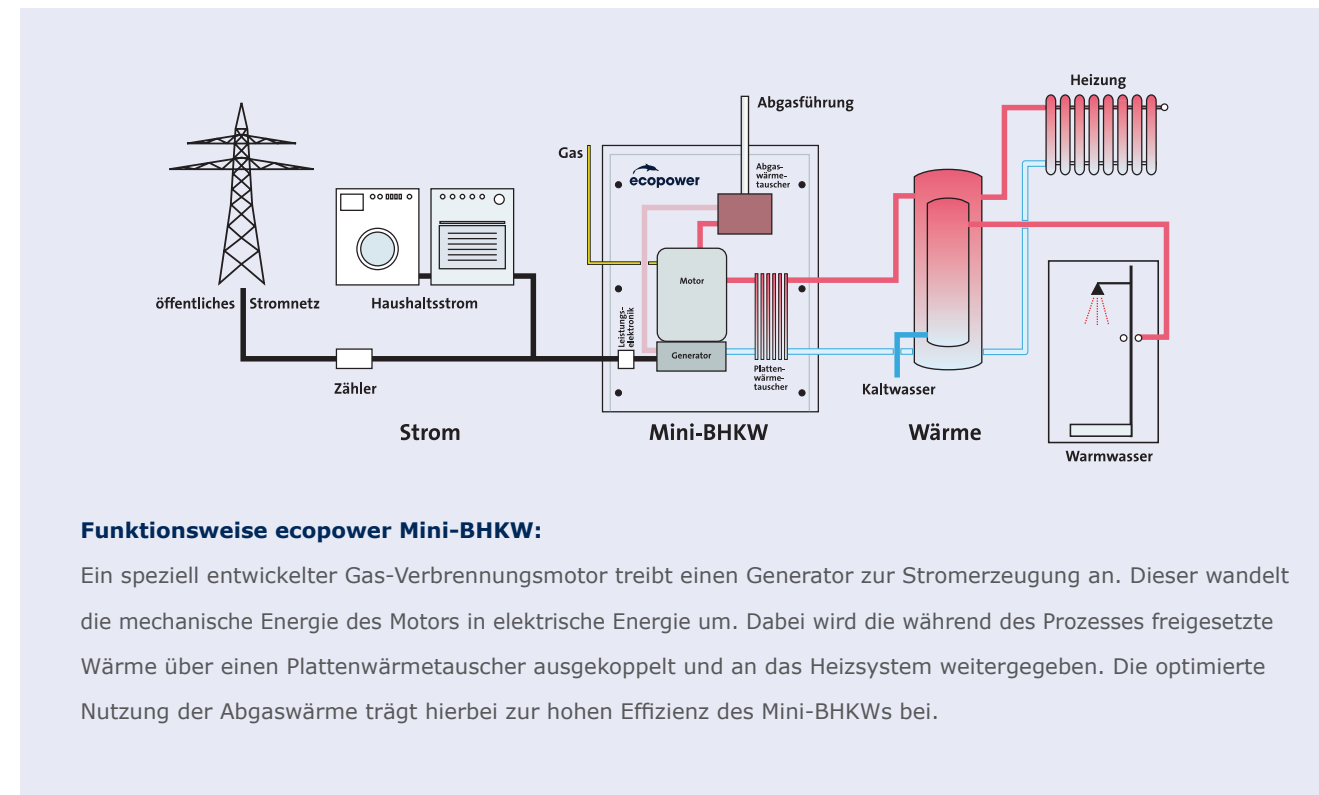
Heizung

Abgasführung

Gas

ecopower

Abgas-wärme-tauscher

Motor

Leistungs-elektronik

Generator

Platten-wärme-tauscher

öffentliches Stromnetz

Haushaltsstrom

Zähler

Kaltwasser

Strom

Mini-BHKW

Wärme

Warmwasser

**Funktionsweise ecopower Mini-BHKW:**

Ein speziell entwickelter Gas-Verbrennungsmotor treibt einen Generator zur Stromerzeugung an. Dieser wandelt die mechanische Energie des Motors in elektrische Energie um. Dabei wird die während des Prozesses freigesetzte Wärme über einen Plattenwärmetauscher ausgekoppelt und an das Heizsystem weitergegeben. Die optimierte Nutzung der Abgaswärme trägt hierbei zur hohen Effizienz des Mini-BHKWs bei.